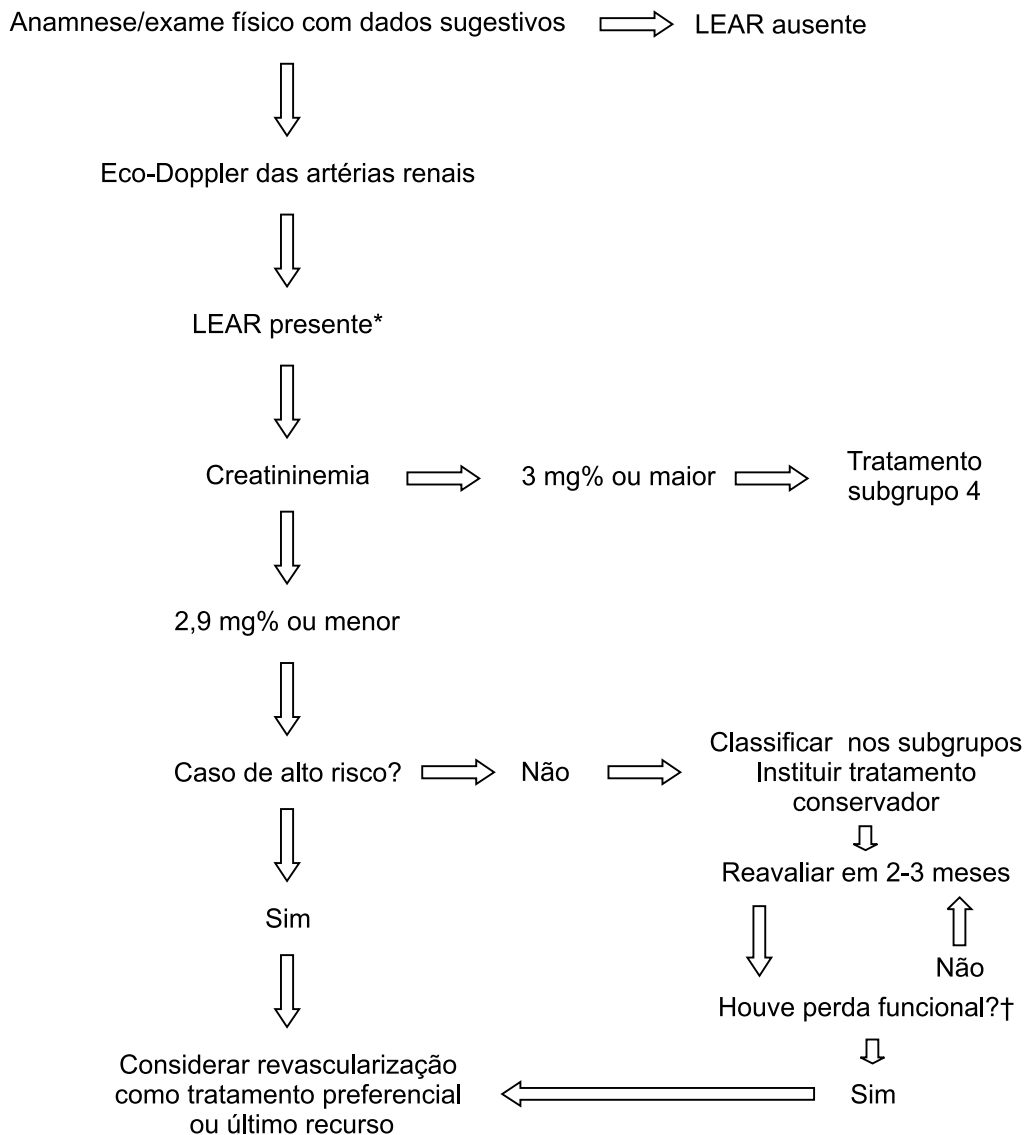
Anamnese/exame físico com dados sugestivos

LEAR ausente

Eco-Doppler das artérias renais

LEAR presente*

Creatininemia

3 mg% ou maior

Tratamento subgrupo 4

2,9 mg% ou menor

Caso de alto risco?

Não

Classificar nos subgrupos
Instituir tratamento conservador

Reavaliar em 2-3 meses

Não

Houve perda funcional?†

Sim

Sim

Considerar revascularização como tratamento preferencial ou último recurso